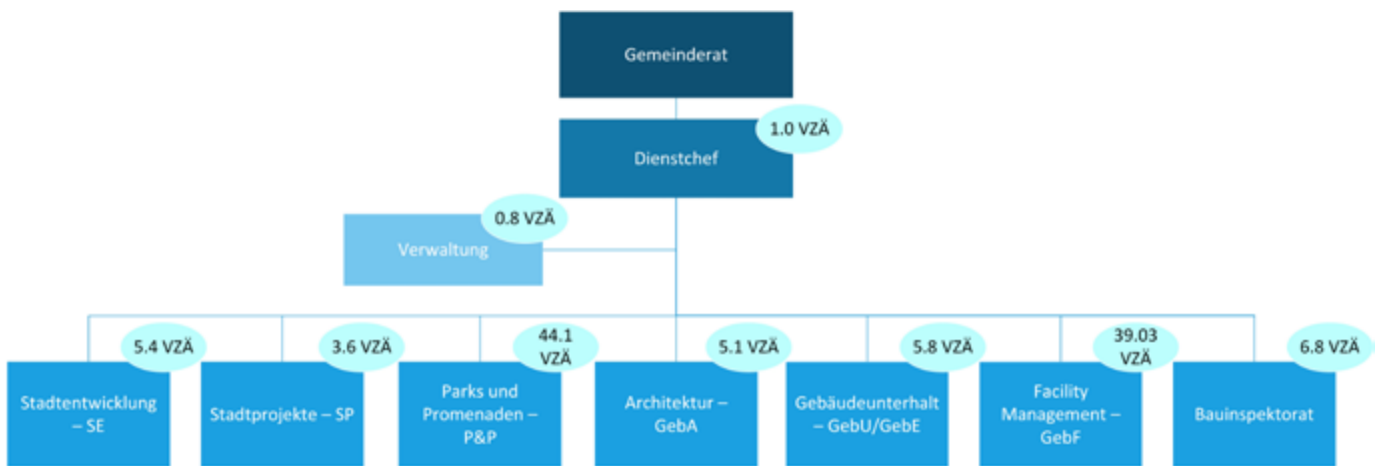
Gemeinderat

1.0 VZÄ

Dienstchef

0.8 VZÄ

Verwaltung

5.4 VZÄ

Stadtentwicklung – SE

3.6 VZÄ

Stadtprojekte – SP

44.1 VZÄ

Parks und Promenaden – P&P

5.1 VZÄ

Architektur – GebA

5.8 VZÄ

Gebäudeunterhalt – GebU/GebE

39.03 VZÄ

Facility Management – GebF

6.8 VZÄ

Bauinspektorat